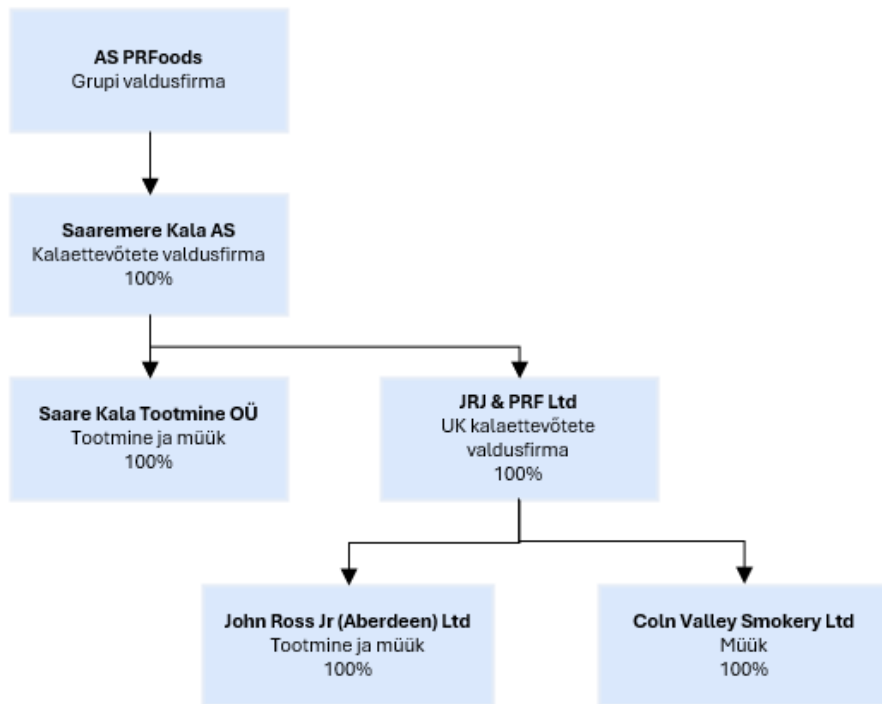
AS PRFoods
Grupi valdusfirma

Saaremere Kala AS
Kalaettevõtete valdusfirma
100%

Saare Kala Tootmine OÜ
Tootmine ja müük
100%

JRJ & PRF Ltd
UK kalaettevõtete valdusfirma
100%

John Ross Jr (Aberdeen) Ltd
Tootmine ja müük
100%

Coln Valley Smokery Ltd
Müük
100%